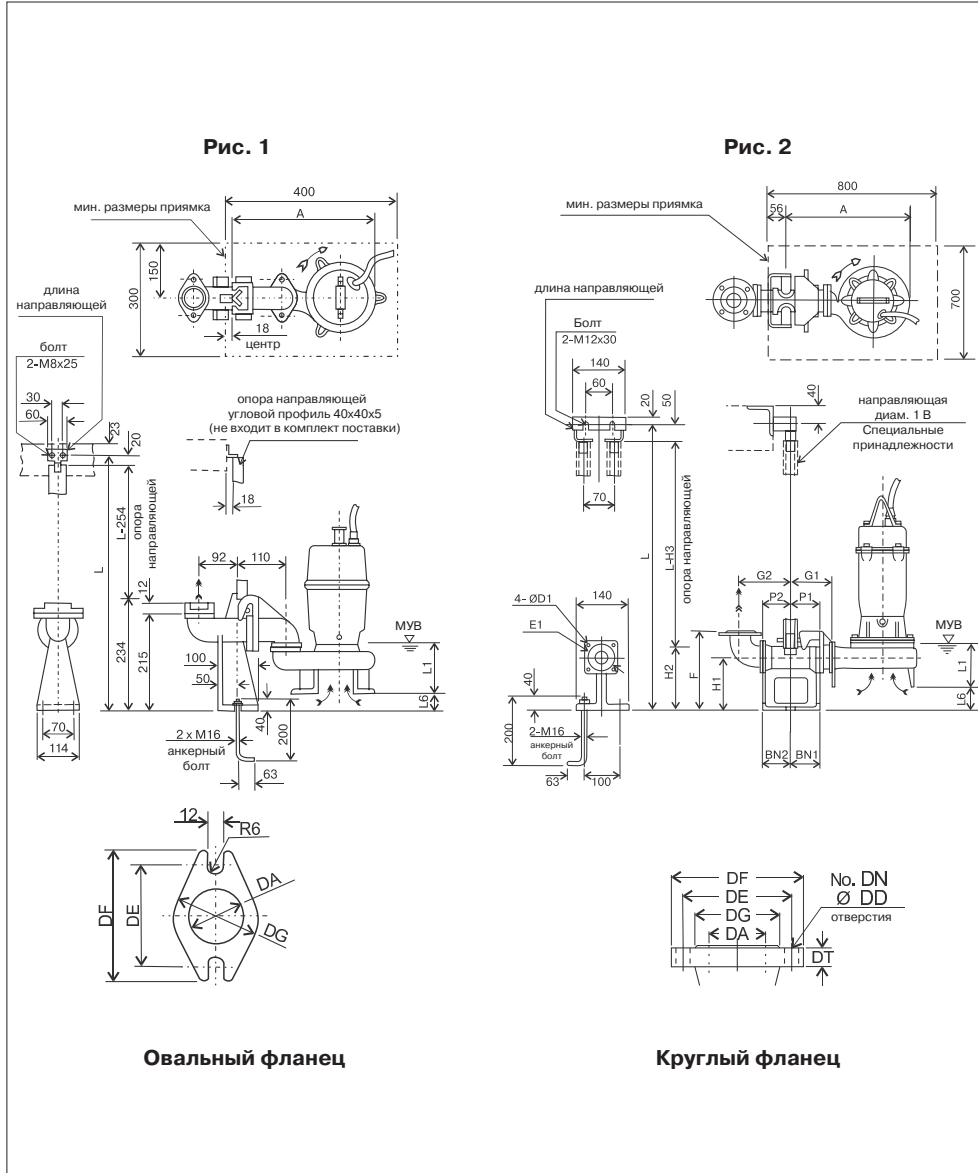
Рис. 1

мин. размеры приямка

400

A

150

300

18

центр

длина направляющей

болт
2-M8x25

30

60

23

20

опора направляющей
угловой профиль 40x40x5
(не входит в комплект поставки)

18

L

L-254
опора направляющей

92

110

12

234

215

100

50

МУВ

L1

L6

40

200

2 x M16
анкерный болт

63

70

114

12

R6

DF

DE

DA

DG

Овальный фланец

Рис. 2

мин. размеры приямка

800

56

A

700

длина направляющей

Болт
2-M12x30

140

60

20

50

70

40

направляющая
диам. 1 В
Специальные принадлежности

L

L-H3

опора направляющей

4- ØD1

140

E1

40

2-M16
анкерный болт

200

63

100

G2

G1

P2

P1

F

H1

H2

МУВ

L1

L6

BN2

BN1

DF

DE

DG

DA

No. DN
Ø DD
отверстия

DT

Круглый фланец